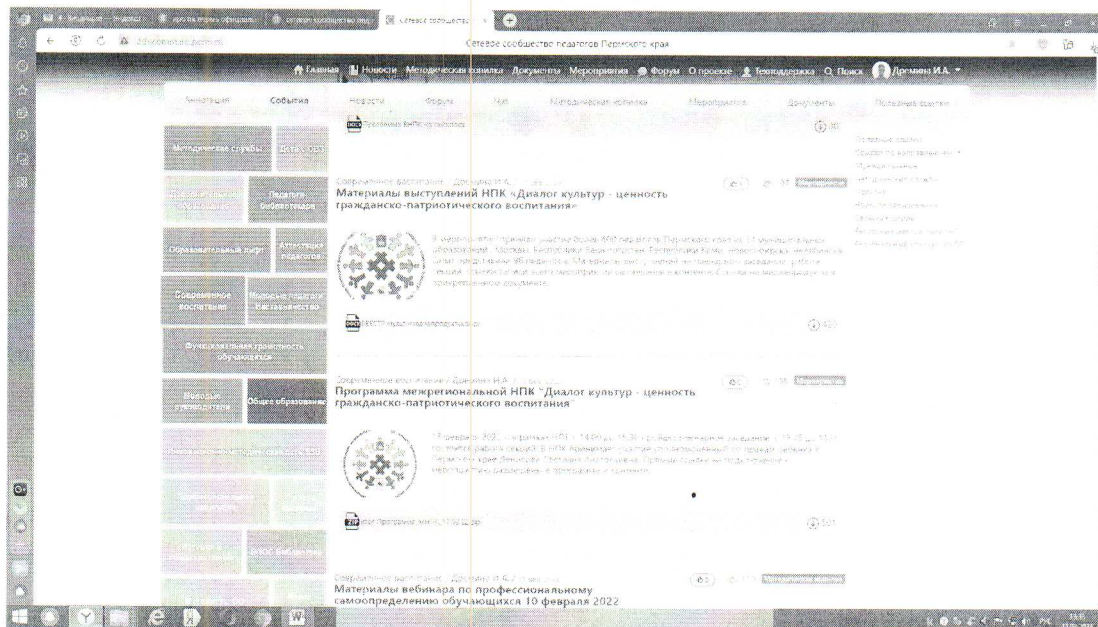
Сетевое сообщество педагогов Пермского края

Главная Новости Методическая копилка Документы Мероприятия Форум О проекте Техподдержка Поиск Дремина И.А.

Аннотация События Новости Форум Чат Методическая копилка Мероприятия Документы Полезные ссылки

Методические службы

Педагоги образования

Образовательный лифт

Аттестация педагогов

Современное воспитание

Молодые педагоги и наставничество

Функциональная грамотность обучающихся

Молодым руководителям

Общее образование

Современное воспитание / Дремина И.А.
Материалы выступлений НПК «Диалог культур - ценность гражданско-патриотического воспитания»

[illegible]

Современное воспитание / Дремина И.А.
Программа межрегиональной НПК "Диалог культур - ценность гражданско-патриотического воспитания

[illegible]

Современное воспитание / Дремина И.А.
Материалы вебинара по профессиональному самоопределению обучающихся 10 февраля 2022